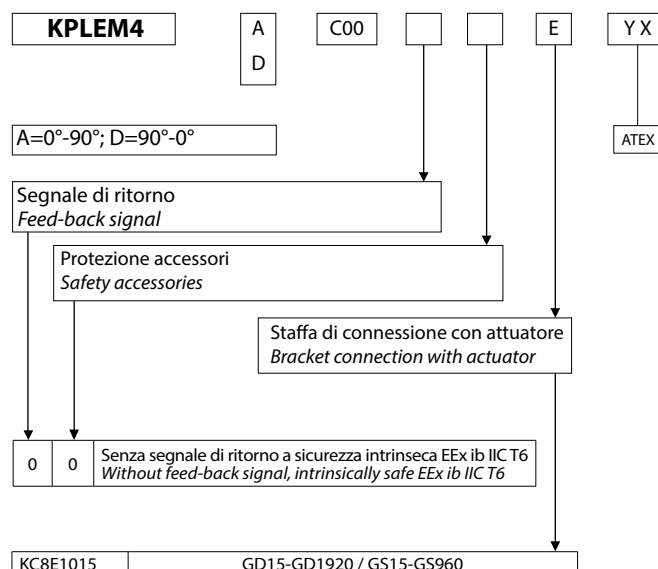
KPLEM4

A
D

C00

E

Y X

ATEX

A=0°-90°; D=90°-0°

Segnale di ritorno
*Feed-back signal*

Protezione accessori
*Safety accessories*

Staffa di connessione con attuatore
*Bracket connection with actuator*

| 0 | 0 | Senza segnale di ritorno a sicurezza intrinseca EEx ib IIC T6 *Without feed-back signal, intrinsically safe EEx ib IIC T6* |
|---|---|---|

| KC8E1015 | GD15-GD1920 / GS15-GS960 |
|---|---|